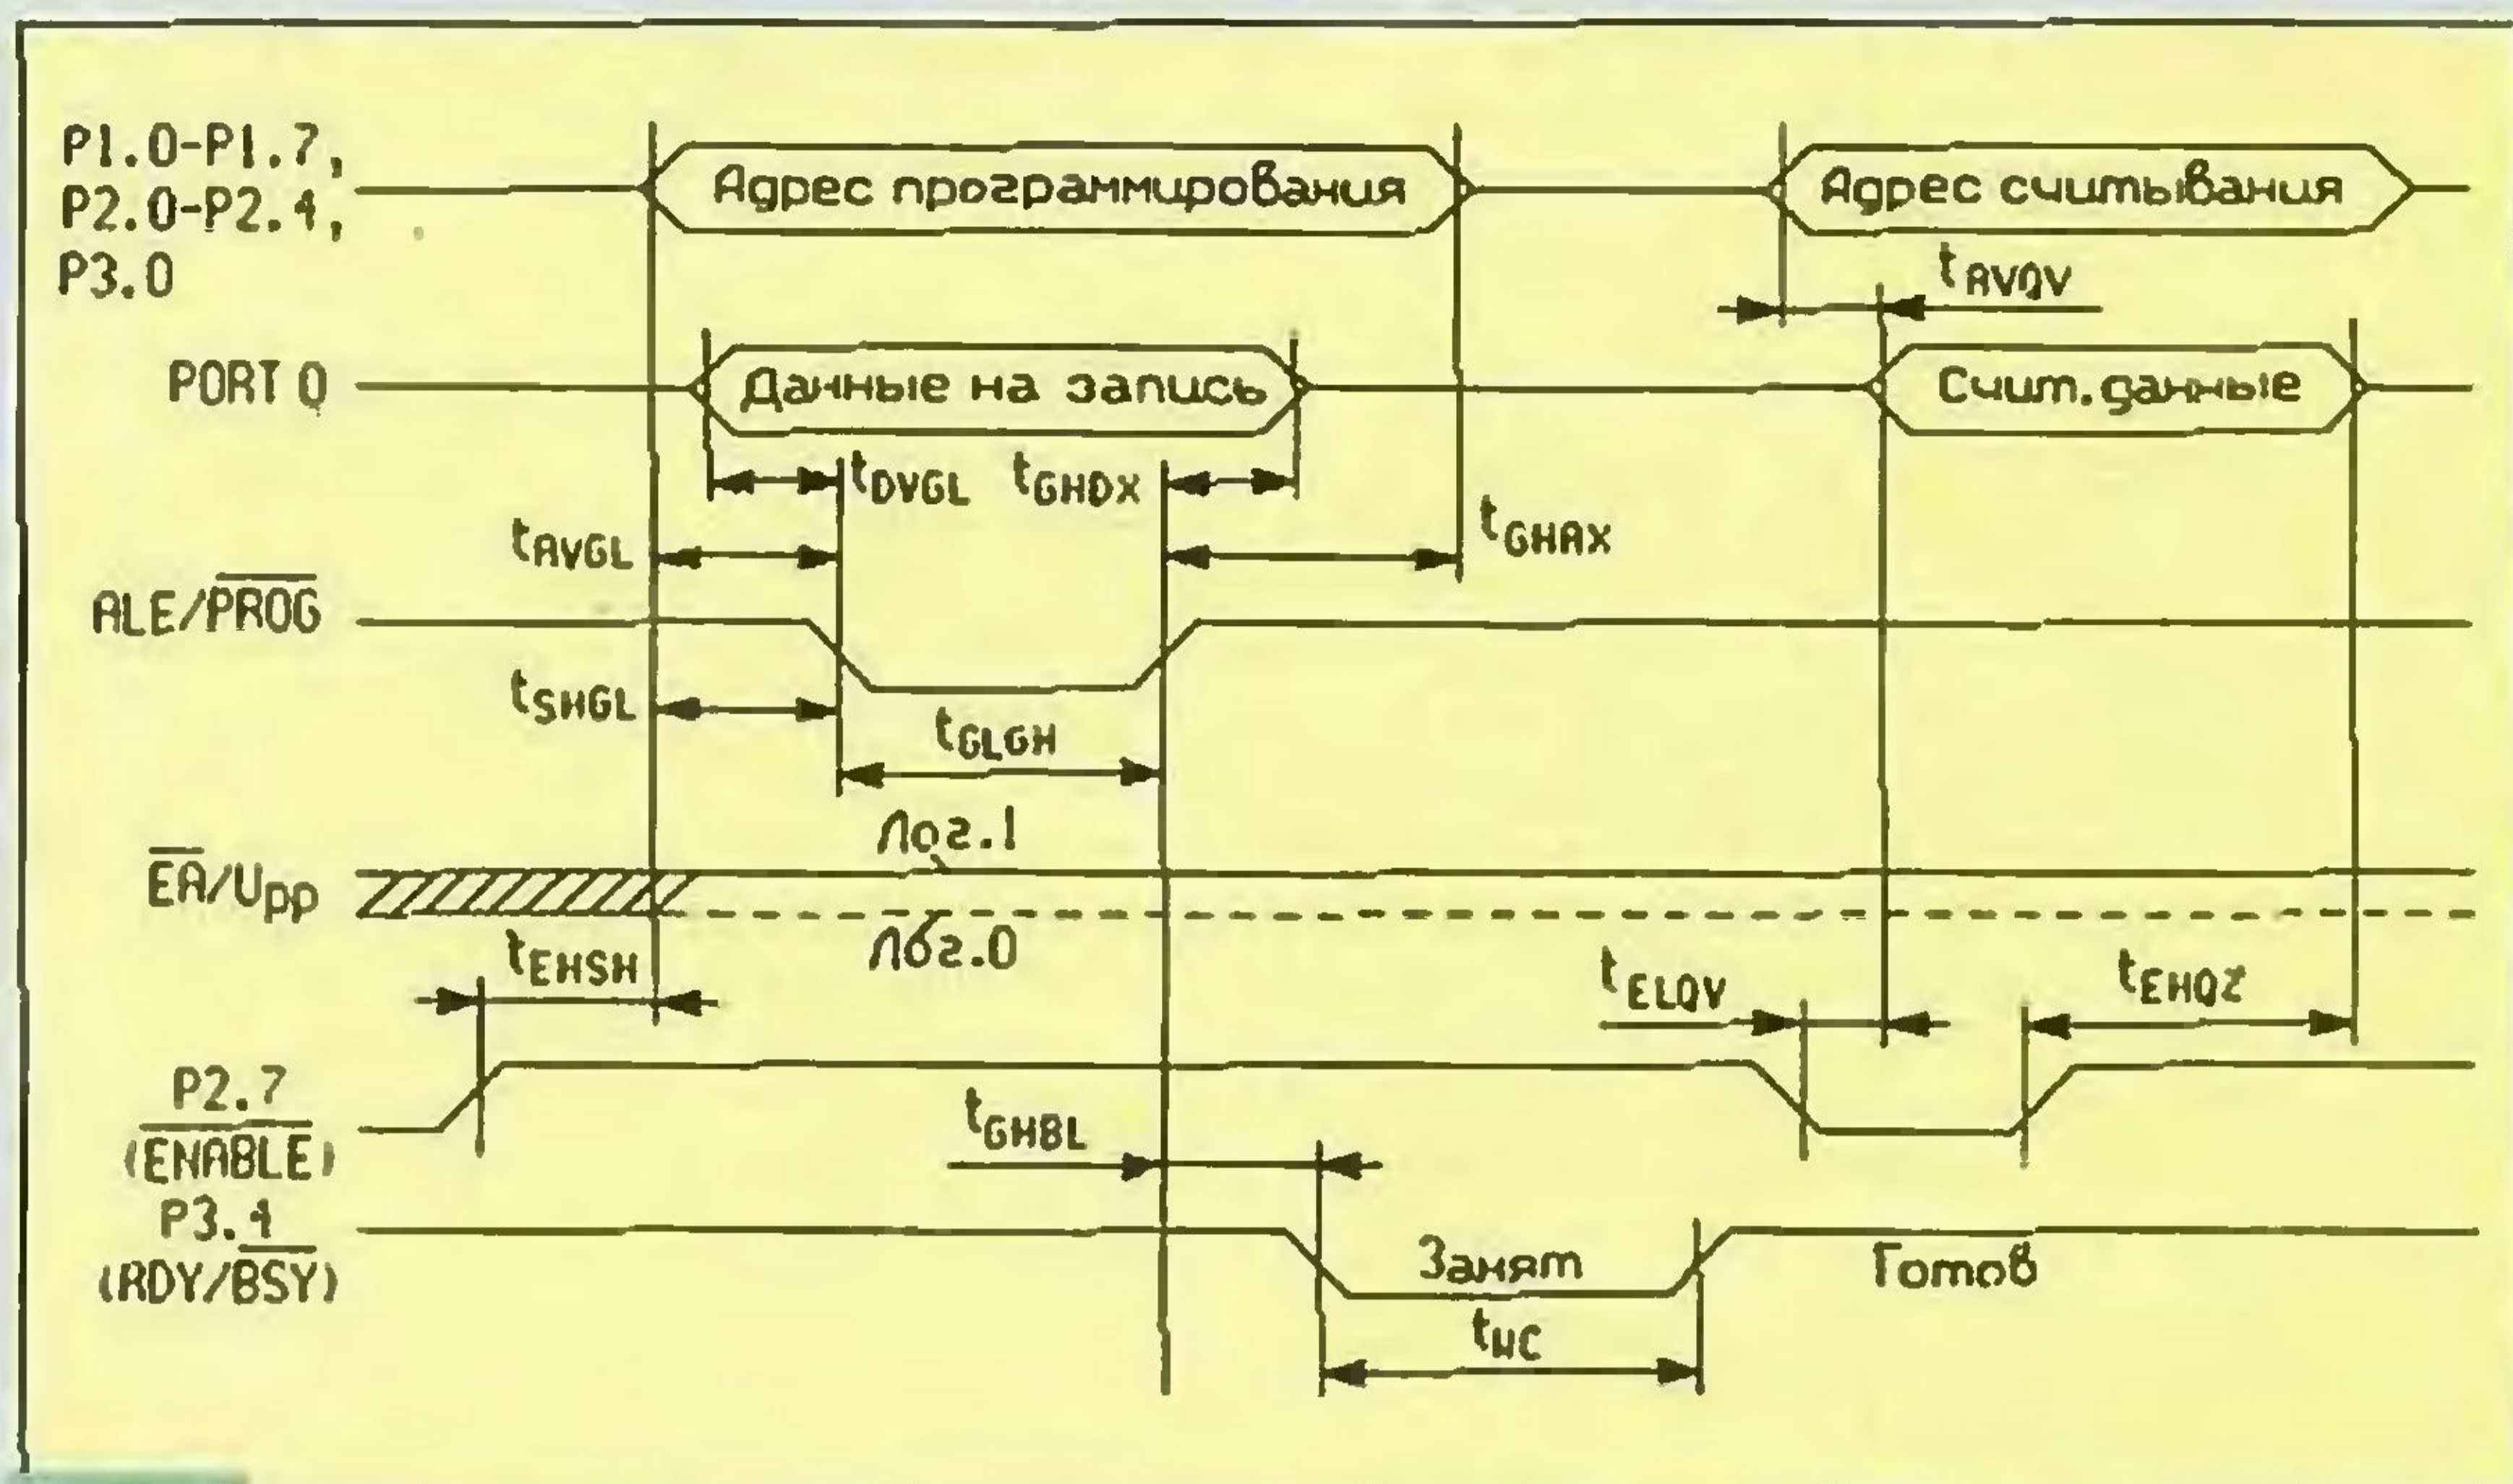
P1.0-P1.7,
P2.0-P2.4,
P3.0

Адрес программирования

Адрес считывания

$t_{AVQV}$

PORT 0

Данные на запись

Счит.данные

$t_{DVGL}$ $t_{GHDX}$

$t_{AVGL}$

$t_{GHAX}$

ALE/$\overline{PROG}$

$t_{SHGL}$

$t_{GLGH}$

Лог.1

$\overline{EA}$/$U_{PP}$

Лог.0

$t_{EHSH}$

$t_{ELQV}$

$t_{EHQZ}$

P2.7
($\overline{ENABLE}$)

$t_{GHBL}$

P3.4
(RDY/$\overline{BSY}$)

Занят

Готов

$t_{WC}$